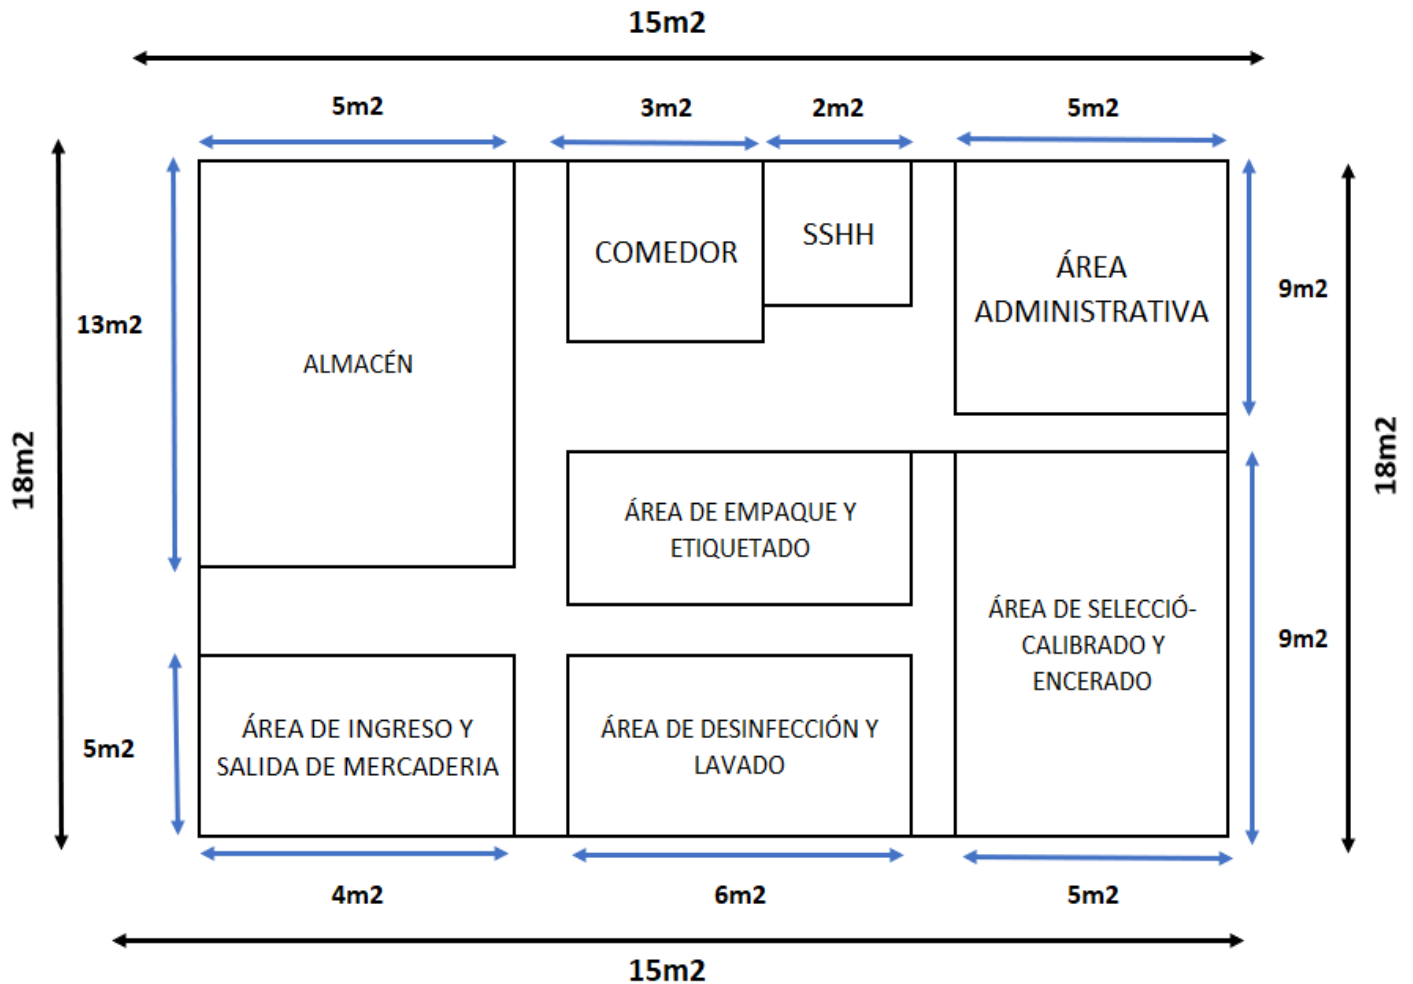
15m2

5m2

3m2

2m2

5m2

18m2

13m2

ALMACÉN

COMEDOR

SSHH

ÁREA ADMINISTRATIVA

9m2

18m2

ÁREA DE EMPAQUE Y ETIQUETADO

ÁREA DE SELECCIÓ- CALIBRADO Y ENCERADO

9m2

5m2

ÁREA DE INGRESO Y SALIDA DE MERCADERIA

ÁREA DE DESINFECCIÓN Y LAVADO

4m2

6m2

5m2

15m2